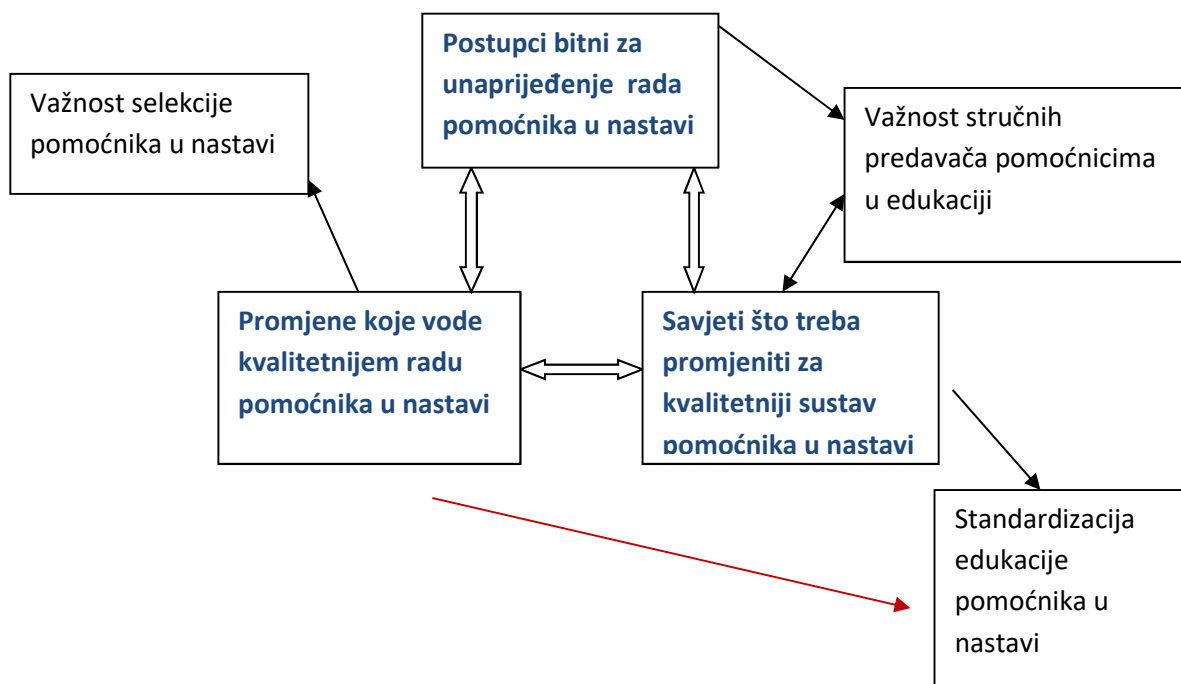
Postupci bitni za unaprijeđenje rada pomoćnika u nastavi

Važnost selekcije pomoćnika u nastavi

Važnost stručnih predavača pomoćnicima u edukaciji

Promjene koje vode kvalitetnijem radu pomoćnika u nastavi

Savjeti što treba promjeniti za kvalitetniji sustav pomoćnika u nastavi

Standardizacija edukacije pomoćnika u nastavi